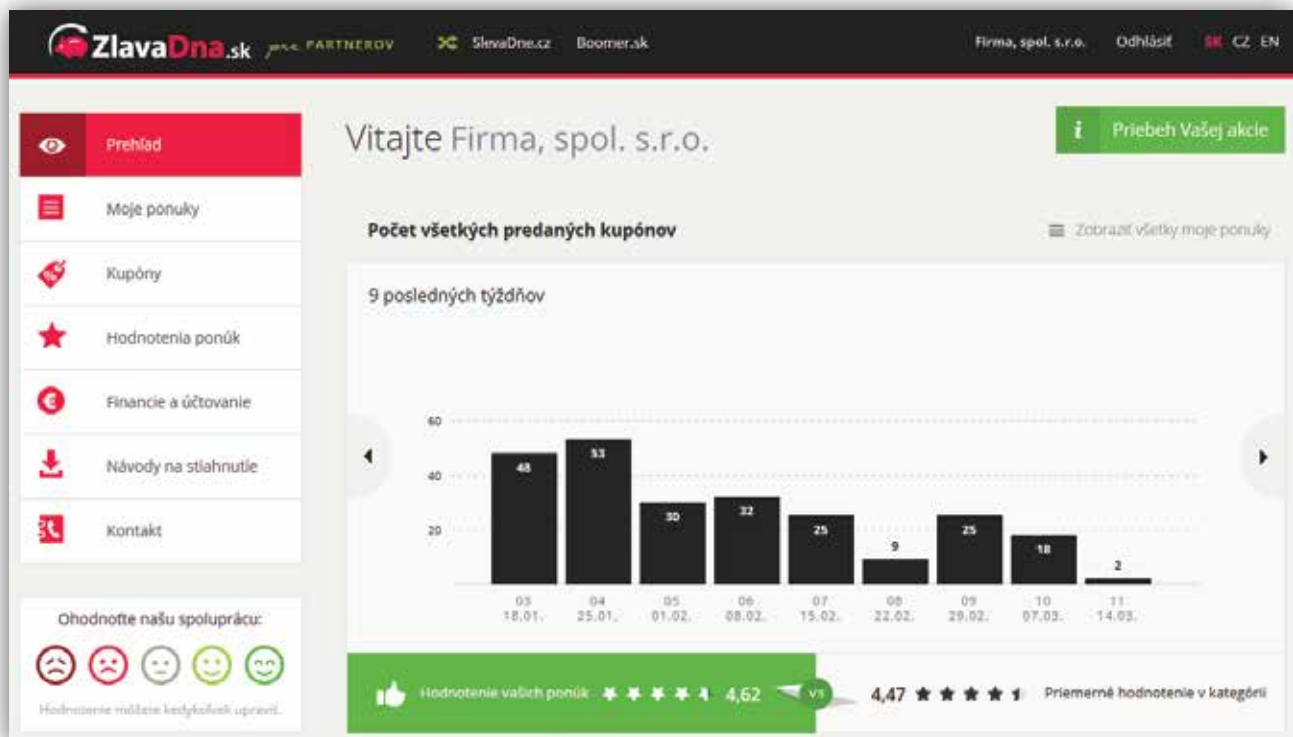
ZlavaDna.sk pre PARTNEROV SlevaDne.cz Boomer.sk Firma, spol. s.r.o. Odhlásiť SK CZ EN

Prehľad
Moje ponuky
Kupóny
Hodnotenia ponúk
Financie a účtovanie
Návody na stiahnutie
Kontakt

Ohodnoťte našu spoluprácu:
Hodnotenie môžete kedykoľvek upraviť.

Vitajte Firma, spol. s.r.o.

Priebeh Vašej akcie

Počet všetkých predaných kupónov

Zobraziť všetky moje ponuky

9 posledných týždňov

60
40
20

48 53 30 32 25 9 25 18 2

03 18.01.
04 25.01.
05 01.02.
06 08.02.
07 15.02.
08 22.02.
09 29.02.
10 07.03.
11 14.03.

Hodnotenie vašich ponúk 4,62 VS 4,47 Priemerné hodnotenie v kategórii